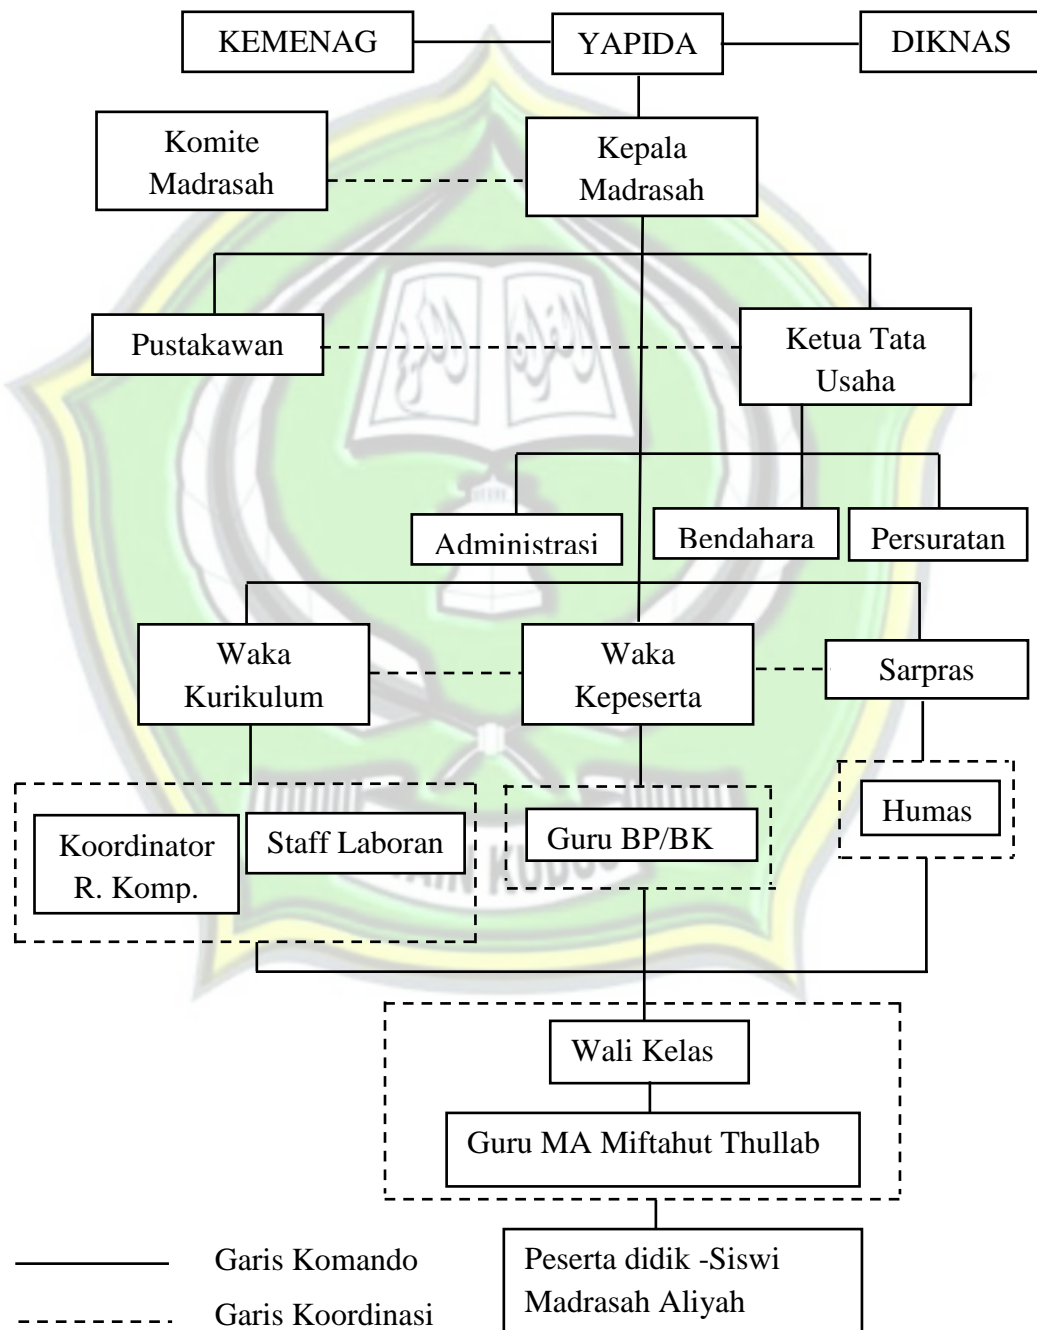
KEMENAG

YAPIDA

DIKNAS

Komite Madrasah

Kepala Madrasah

Pustakawan

Ketua Tata Usaha

Administrasi

Bendahara

Persuratan

Waka Kurikulum

Waka Kepeserta

Sarpras

Koordinator R. Komp.

Staff Laboran

Guru BP/BK

Humas

Wali Kelas

Guru MA Miftahut Thullab

Garis Komando

Garis Koordinasi

Peserta didik -Siswi Madrasah Aliyah